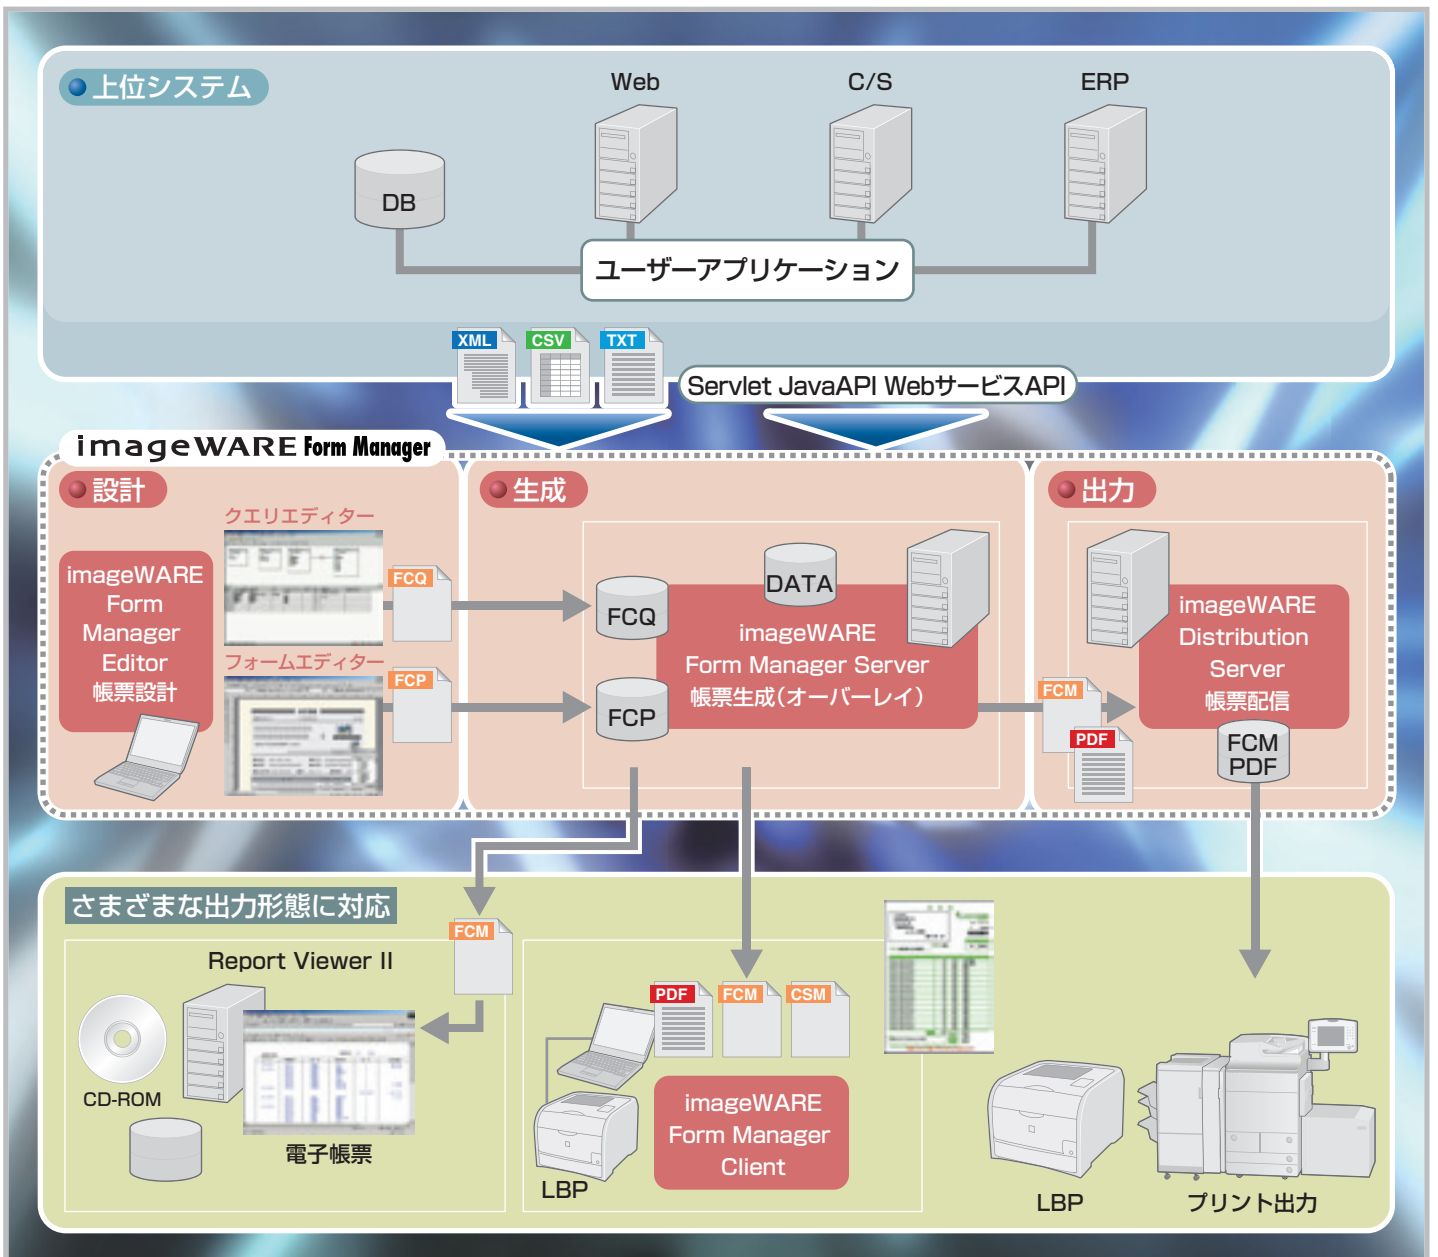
上位システム

Web

C/S

ERP

DB

ユーザーアプリケーション

XML

CSV

TXT

Servlet JavaAPI WebサービスAPI

imageWARE Form Manager

設計

クエリエディター

imageWARE Form Manager Editor 帳票設計

FCQ

フォームエディター

FCP

生成

DATA

FCQ

imageWARE Form Manager Server 帳票生成(オーバーレイ)

FCP

出力

imageWARE Distribution Server 帳票配信

FCM

PDF

FCM PDF

さまざまな出力形態に対応

FCM

Report Viewer II

CD-ROM

電子帳票

PDF

FCM

CSM

imageWARE Form Manager Client

LBP

LBP

プリント出力